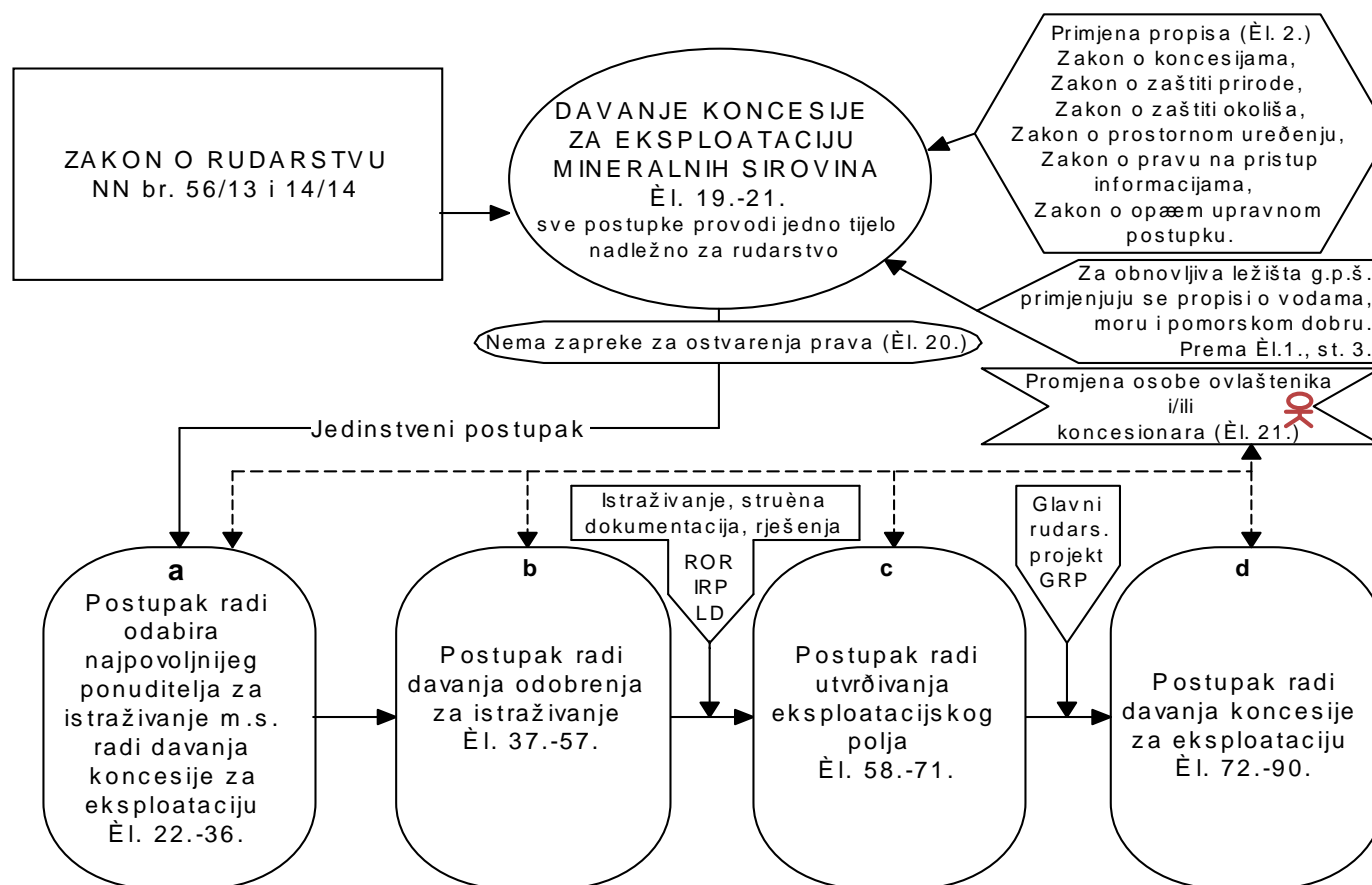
ZAKON O RUDARSTVU
NN br. 56/13 i 14/14

DAVANJE KONCESIJE ZA EKSPLOATACIJU MINERALNIH SIROVINA
Èl. 19.-21.
sve postupke provodi jedno tijelo nadležno za rudarstvo

Primjena propisa (Èl. 2.)
Zakon o koncesijama,
Zakon o zaštiti prirode,
Zakon o zaštiti okoliša,
Zakon o prostornom uređenju,
Zakon o pravu na pristup informacijama,
Zakon o opæem upravnom postupku.

Za obnovljiva ležišta g.p.š. primjenjuju se propisi o vodama, moru i pomorskom dobru. Prema Èl.1., st. 3.

Nema zapreke za ostvarenja prava (Èl. 20.)

Promjena osobe ovlaštenika i/ili koncesionara (Èl. 21.)

Jedinstveni postupak

Istraživanje, struèna dokumentacija, rješenja

ROR
IRP
LD

Glavni rudars. projekt GRP

a
Postupak radi odabira najpovoljnijeg ponuditelja za istraživanje m.s. radi davanja koncesije za eksploataciju
Èl. 22.-36.

b
Postupak radi davanja odobrenja za istraživanje
Èl. 37.-57.

c
Postupak radi utvrđivanja eksploatacijskog polja
Èl. 58.-71.

d
Postupak radi davanja koncesije za eksploataciju
Èl. 72.-90.